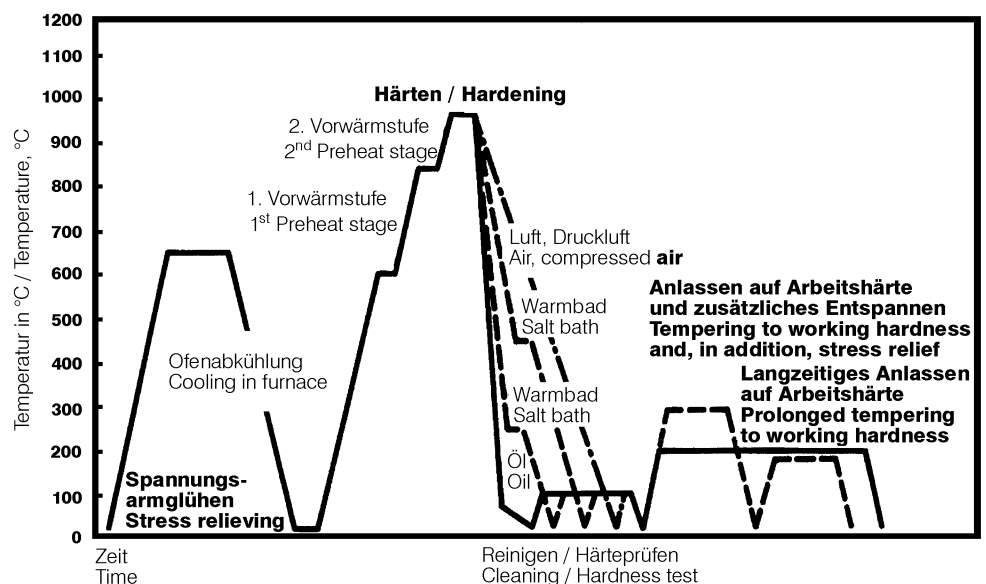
1200
1100
1000
900
800
700
600
500
400
300
200
100
0

Temperatur in °C / Temperature, °C

Härten / Hardening

2. Vorwärmstufe
2$^{nd}$ Preheat stage

1. Vorwärmstufe
1$^{st}$ Preheat stage

Luft, Druckluft
Air, compressed **air**

Anlassen auf Arbeitshärte und zusätzliches Entspannen
Tempering to working hardness and, in addition, stress relief

Warmbad
Salt bath

Ofenabkühlung
Cooling in furnace

Langzeitiges Anlassen auf Arbeitshärte
Prolonged tempering to working hardness

Warmbad
Salt bath

Öl
Oil

Spannungsarmglühen
Stress relieving

Zeit
Time

Reinigen / Härteprüfen
Cleaning / Hardness test